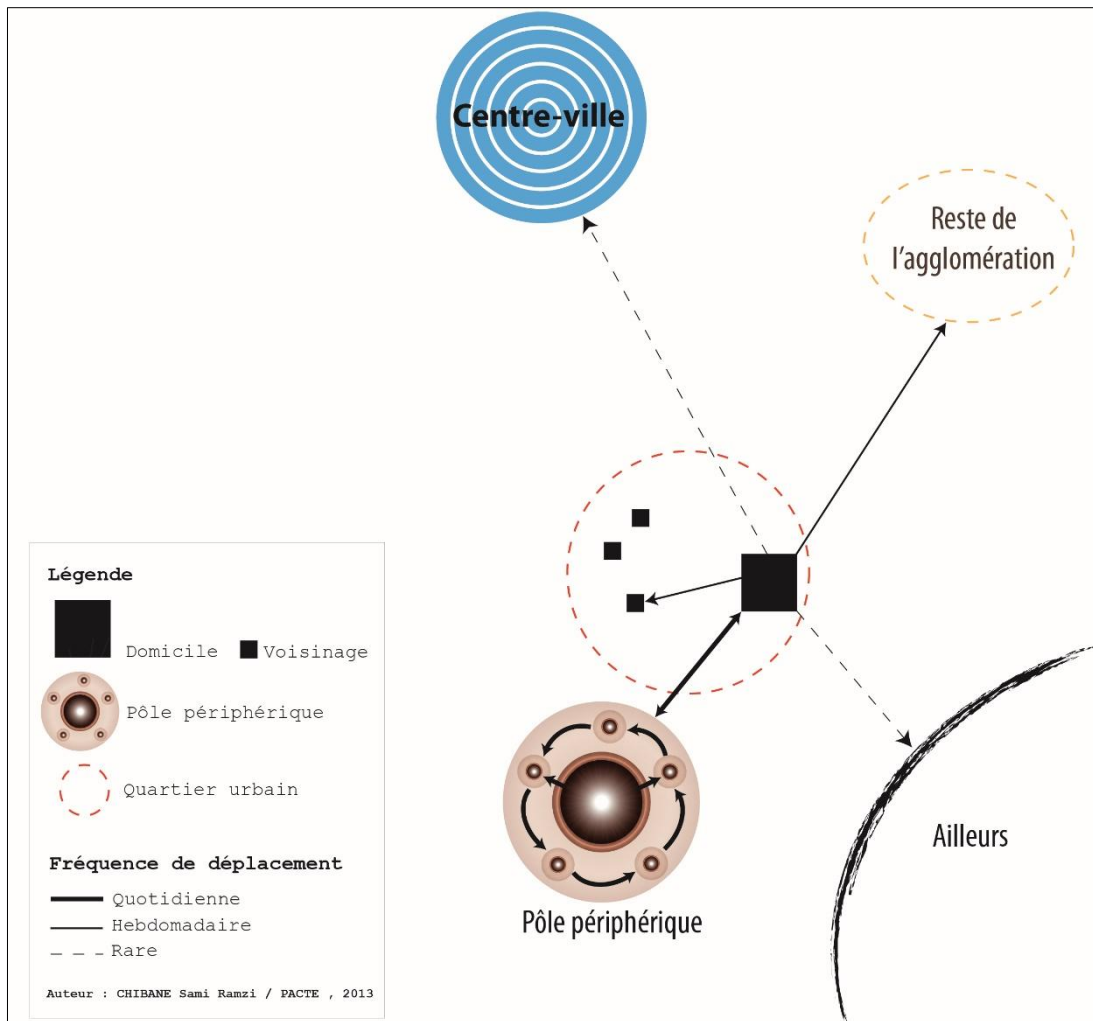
Centre-ville

Reste de l'agglomération

Légende

Domicile Voisinage

Pôle périphérique

Quartier urbain

Fréquence de déplacement

Quotidienne

Hebdomadaire

Rare

Auteur : CHIBANE Sami Ramzi / PACTE , 2013

Pôle périphérique

Ailleurs